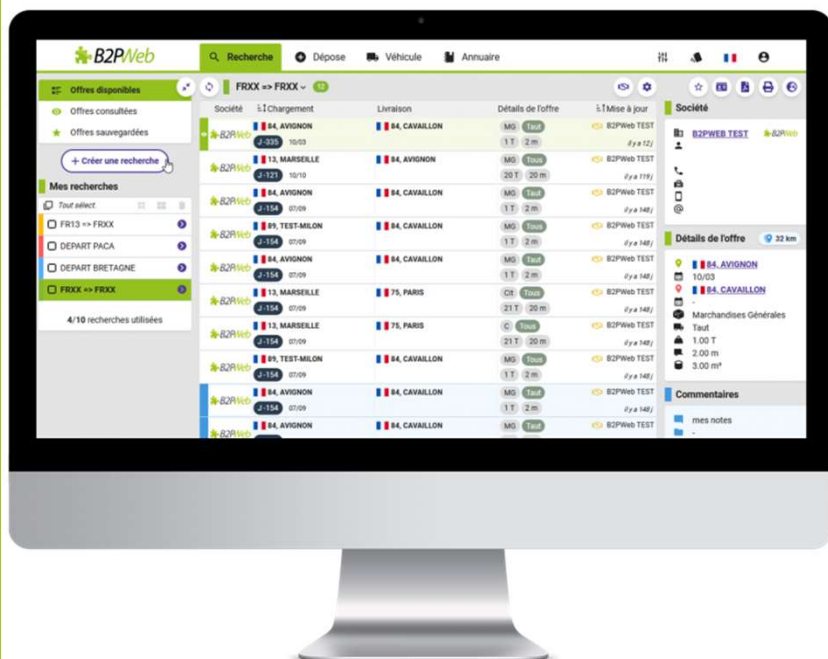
B2PWeb

Recherche Dépose Véhicule Annuaire

Offres disponibles
Offres consultées
Offres sauvegardées

+ Créer une recherche

Mes recherches

Tout sélect.
FR13 => FRXX
DEPART PACA
DEPART BRETAGNE
FRXX => FRXX

4/10 recherches utilisées

FRXX => FRXX 12

| Société | Chargement | Livraison | Détails de l'offre | Mise à jour |
|---|---|---|---|---|
| B2PWeb | 84, AVIGNON J-335 10/03 | 84, CAVAILLON | MG Taut 1 T 2 m | B2PWeb TEST il y a 12 j |
| B2PWeb | 13, MARSEILLE J-121 10/10 | 84, AVIGNON | MG Tous 20 T 20 m | B2PWeb TEST il y a 119 j |
| B2PWeb | 84, AVIGNON J-154 07/09 | 84, CAVAILLON | MG Taut 1 T 2 m | B2PWeb TEST il y a 148 j |
| B2PWeb | 89, TEST-MILON J-154 07/09 | 84, CAVAILLON | MG Taut 1 T 2 m | B2PWeb TEST il y a 148 j |
| B2PWeb | 84, AVIGNON J-154 07/09 | 84, CAVAILLON | MG Taut 1 T 2 m | B2PWeb TEST il y a 148 j |
| B2PWeb | 13, MARSEILLE J-154 07/09 | 75, PARIS | Cit Tous 21 T 20 m | B2PWeb TEST il y a 148 j |
| B2PWeb | 13, MARSEILLE J-154 07/09 | 75, PARIS | C Tous 21 T 20 m | B2PWeb TEST il y a 148 j |
| B2PWeb | 89, TEST-MILON J-154 07/09 | 84, CAVAILLON | MG Tous 1 T 2 m | B2PWeb TEST il y a 148 j |
| B2PWeb | 84, AVIGNON J-154 07/09 | 84, CAVAILLON | MG Taut 1 T 2 m | B2PWeb TEST il y a 148 j |
| B2PWeb | 84, AVIGNON | 84, CAVAILLON | MG Taut | B2PWeb TEST |

Société
B2PWEB TEST B2PWeb

Détails de l'offre 32 km
84, AVIGNON
10/03
84, CAVAILLON
-
Marchandises Générales
Taut
1.00 T
2.00 m
3.00 m³

Commentaires
mes notes
-